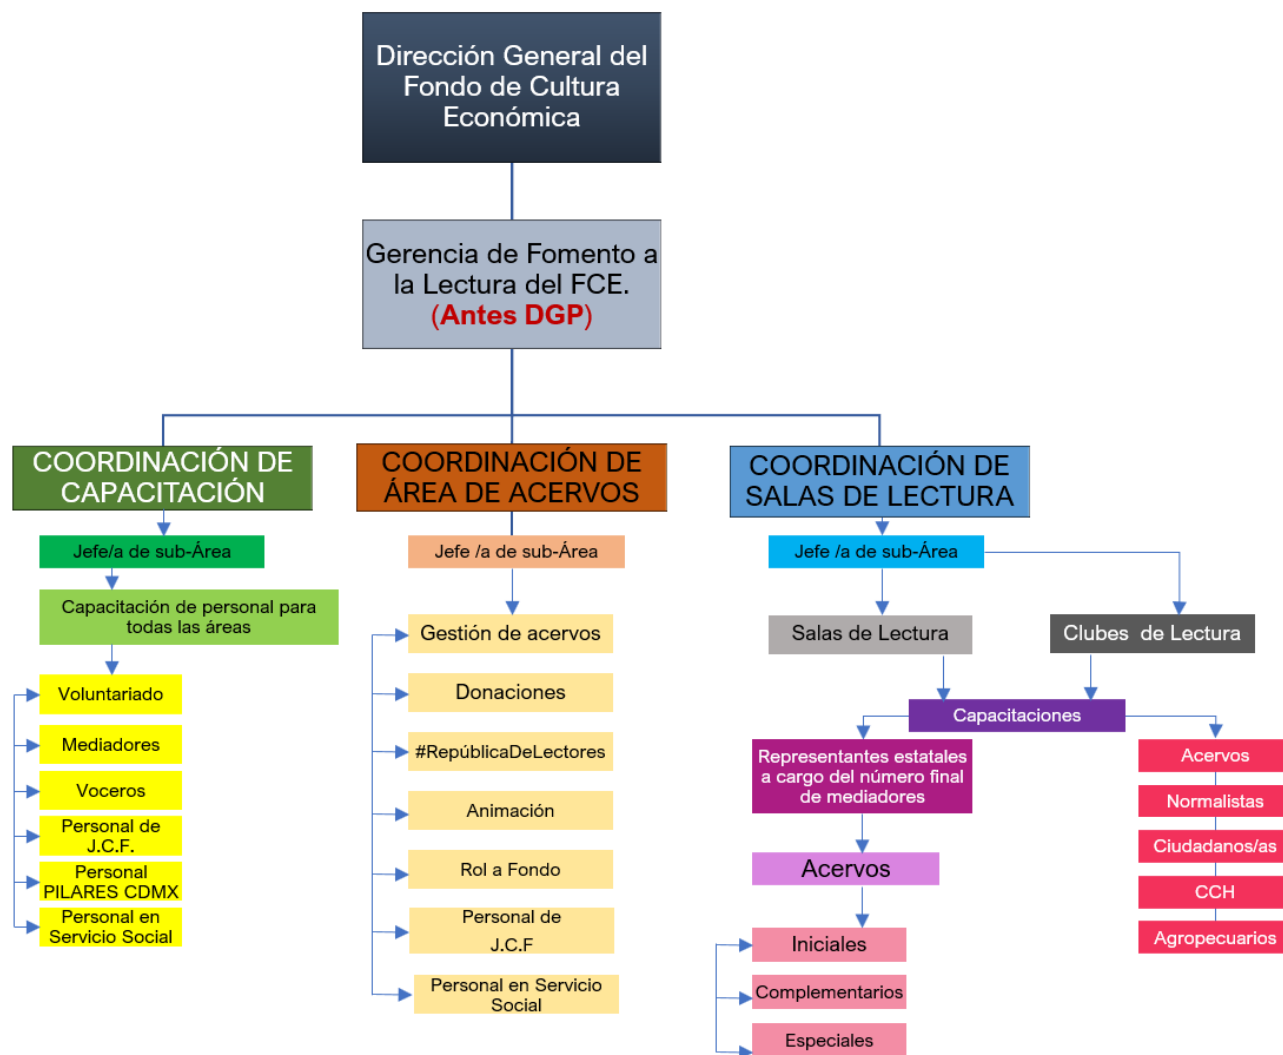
Dirección General del Fondo de Cultura Económica

Gerencia de Fomento a la Lectura del FCE. (Antes DGP)

COORDINACIÓN DE CAPACITACIÓN

Jefe/a de sub-Área

Capacitación de personal para todas las áreas

Voluntariado

Mediadores

Voceros

Personal de J.C.F.

Personal PILARES CDMX

Personal en Servicio Social

COORDINACIÓN DE ÁREA DE ACERVOS

Jefe /a de sub-Área

Gestión de acervos

Donaciones

#RepúblicaDeLectores

Animación

Rol a Fondo

Personal de J.C.F

Personal en Servicio Social

COORDINACIÓN DE SALAS DE LECTURA

Jefe /a de sub-Área

Salas de Lectura

Clubes de Lectura

Capacitaciones

Representantes estatales a cargo del número final de mediadores

Acervos

Iniciales

Complementarios

Especiales

Acervos

Normalistas

Ciudadanos/as

CCH

Agropecuarios